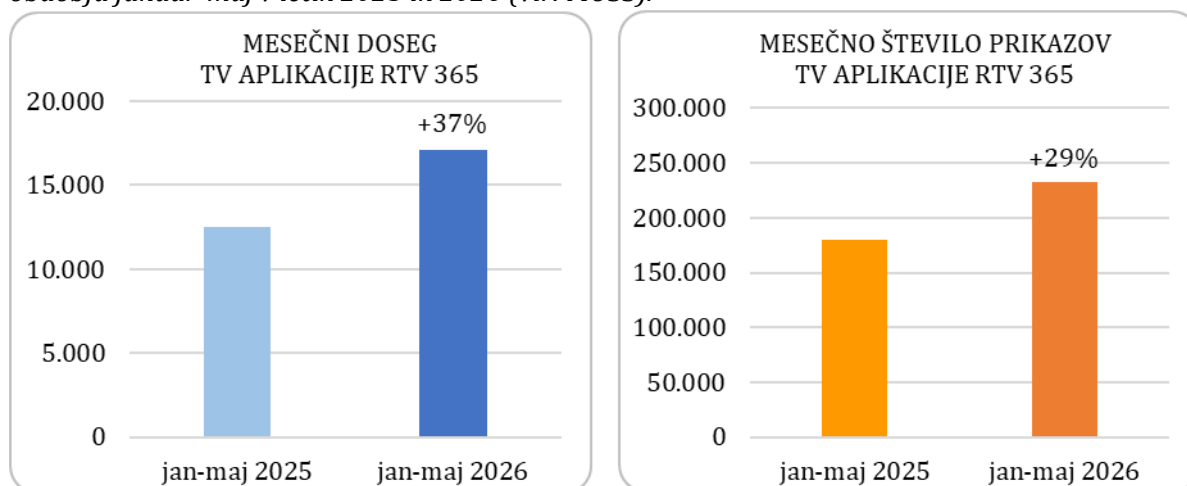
obdobju januar-maj v letih 2025 in 2026 (vir: ROSS).

MESEČNI DOSEG
TV APLIKACIJE RTV 365

20.000
15.000
10.000
5.000
0

+37%

jan-maj 2025
jan-maj 2026

MESEČNO ŠTEVILO PRIKAZOV
TV APLIKACIJE RTV 365

300.000
250.000
200.000
150.000
100.000
50.000
0

+29%

jan-maj 2025
jan-maj 2026